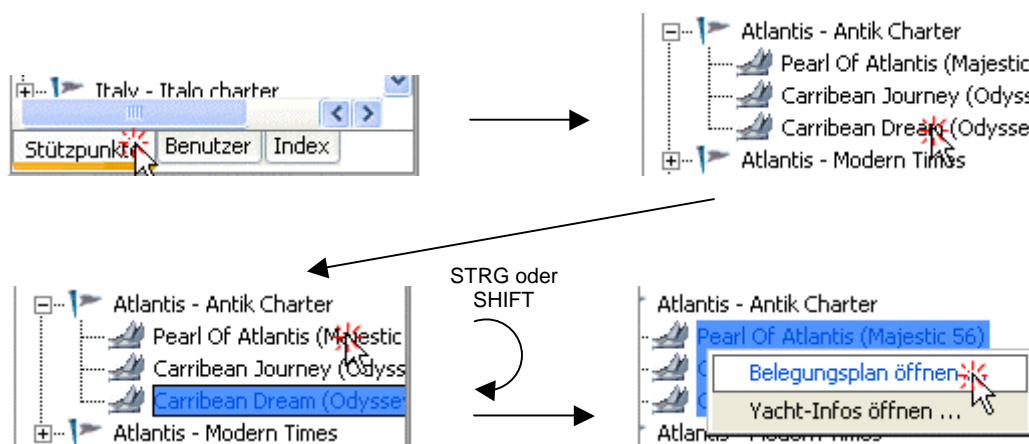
Italy - Italo charter

Stützpunkte | Benutzer | Index

Atlantis - Antik Charter
Pearl Of Atlantis (Majestic
Carribean Journey (Odyss
Carribean Dream (Odysse
Atlantis - Modern Times

Atlantis - Antik Charter
Pearl Of Atlantis (Majestic
Carribean Journey (Odyss
Carribean Dream (Odyssey
Atlantis - Modern Times

STRG oder SHIFT

Atlantis - Antik Charter
Pearl Of Atlantis (Majestic 56)
Belegungsplan öffnen
Yacht-Infos öffnen ...
Atlantis - Modern Times